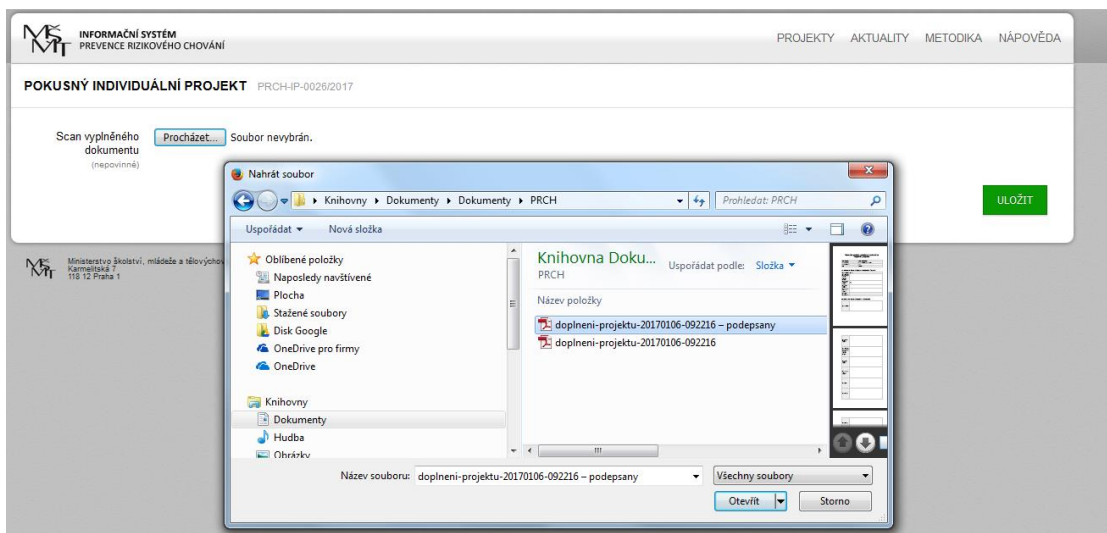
MŠMT INFORMAČNÍ SYSTÉM
PREVENCE RIZIKOVÉHO CHOVÁNÍ

PROJEKTY AKTUALITY METODIKA NÁPOVĚDA

POKUSNÝ INDIVIDUÁLNÍ PROJEKT PRCH-IP-0026/2017

Scan vyplněného dokumentu
(nepovinné)

Procházet... Soubor nevybrán.

ULOŽIT

Ministerstvo školství, mládeže a tělovýchov
Karmelitská 7
118 12 Praha 1

Nahrát soubor

Knihovny ▸ Dokumenty ▸ Dokumenty ▸ PRCH

Prohledat: PRCH

Uspořádat ▾ Nová složka

Oblíbené položky
Naposledy navštívené
Plocha
Stažené soubory
Disk Google
OneDrive pro firmy
OneDrive

Knihovny
Dokumenty
Hudba
Obrázky

Knihovna Doku...
PRCH

Uspořádat podle: Složka ▾

Název položky

doplneni-projektu-20170106-092216 – podepsany
doplneni-projektu-20170106-092216

Název souboru: doplneni-projektu-20170106-092216 – podepsany

Všechny soubory

Otevřít

Storno